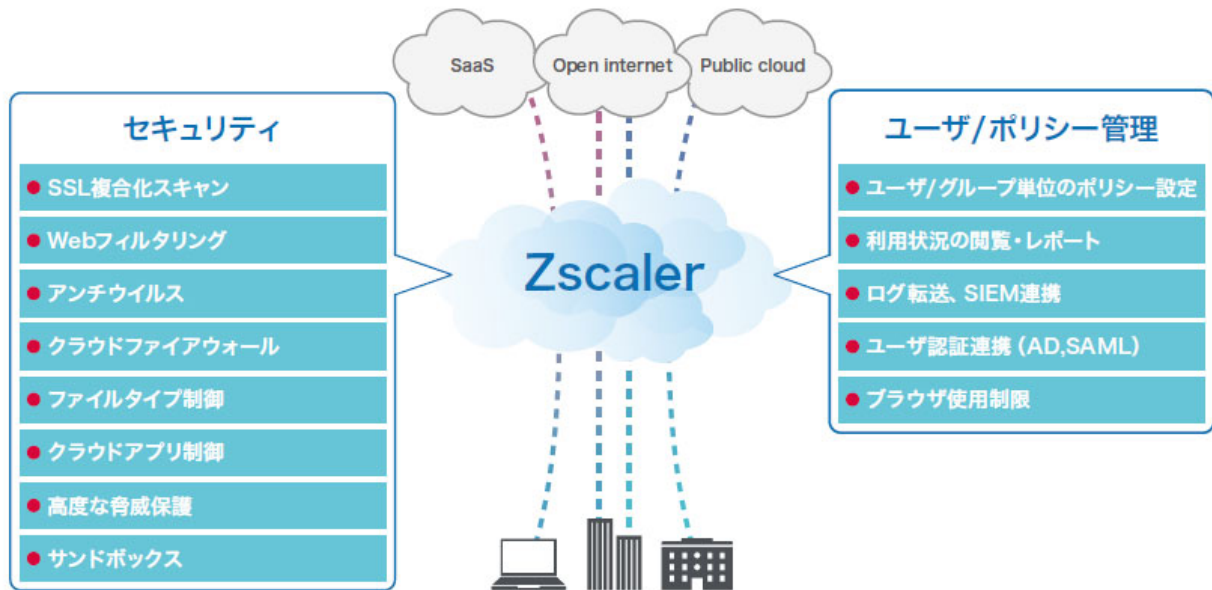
SaaS

Open internet

Public cloud

セキュリティ

● SSL複合化スキャン

● Webフィルタリング

● アンチウイルス

● クラウドファイアウォール

● ファイルタイプ制御

● クラウドアプリ制御

● 高度な脅威保護

● サンドボックス

Zscaler

ユーザ/ポリシー管理

● ユーザ/グループ単位のポリシー設定

● 利用状況の閲覧・レポート

● ログ転送、SIEM連携

● ユーザ認証連携（AD,SAML）

● ブラウザ使用制限